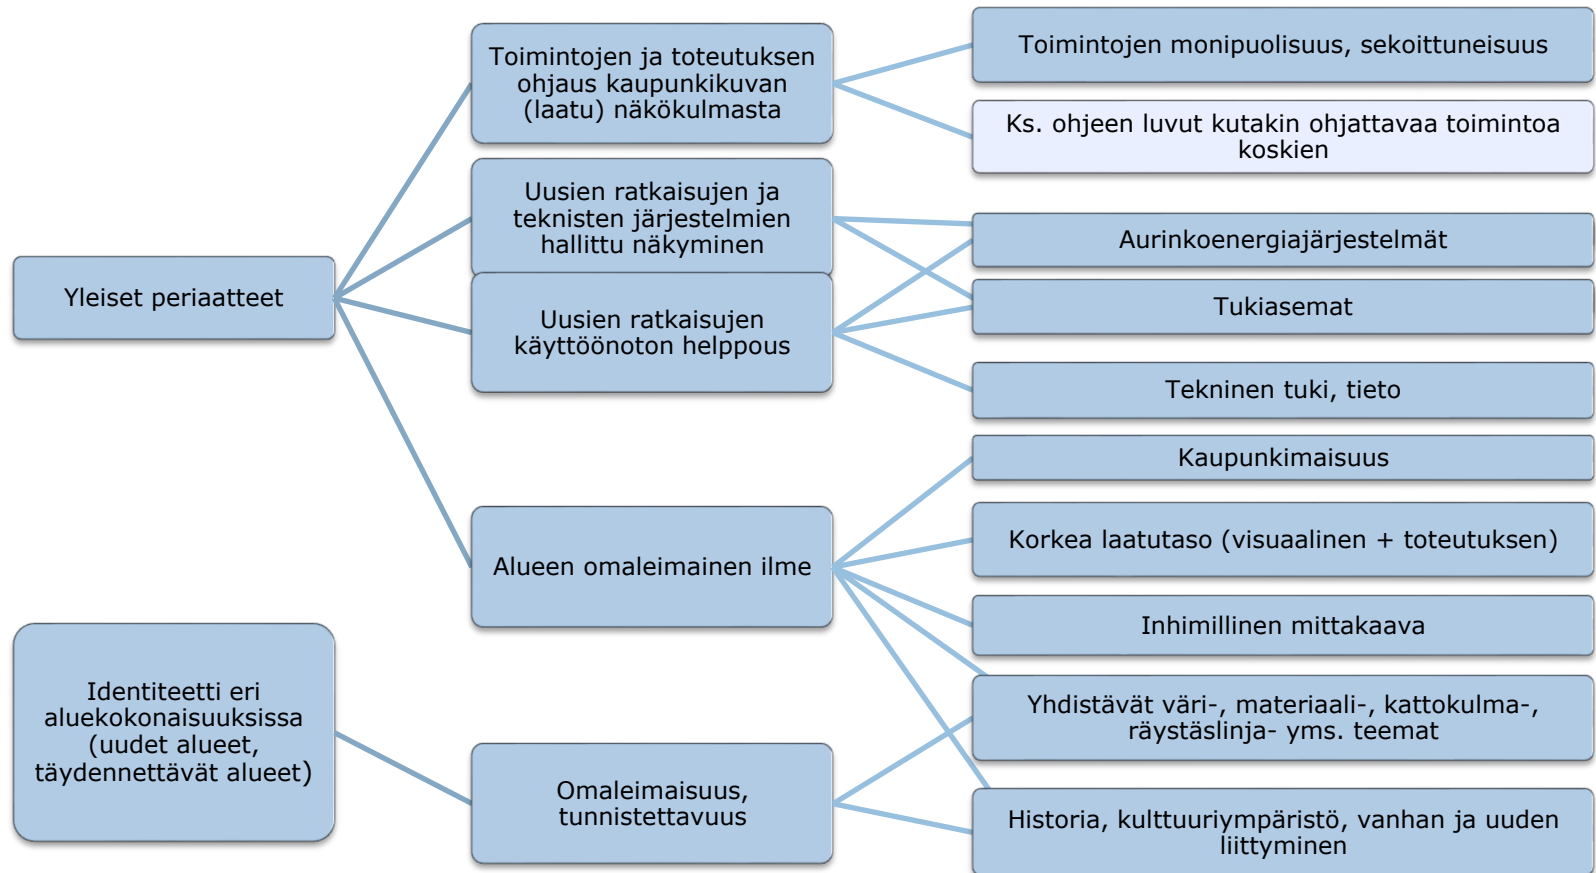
Yleiset periaatteet

Toimintojen ja toteutuksen ohjaus kaupunkikuvan (laatu) näkökulmasta

Uusien ratkaisujen ja teknisten järjestelmien hallittu näkyminen

Uusien ratkaisujen käyttöönoton helppous

Alueen omaleimainen ilme

Identiteetti eri aluekokonaisuuksissa (uudet alueet, täydennettävät alueet)

Omaleimaisuus, tunnistettavuus

Toimintojen monipuolisuus, sekoittuneisuus

Ks. ohjeen luvut kutakin ohjattavaa toimintoa koskien

Aurinkoenergiajärjestelmät

Tukiasemat

Tekninen tuki, tieto

Kaupunkimaisuus

Korkea laatutaso (visuaalinen + toteutuksen)

Inhimillinen mittakaava

Yhdistävät väri-, materiaali-, kattokulma-, räystäslinja- yms. teemat

Historia, kulttuuriympäristö, vanhan ja uuden liittyminen